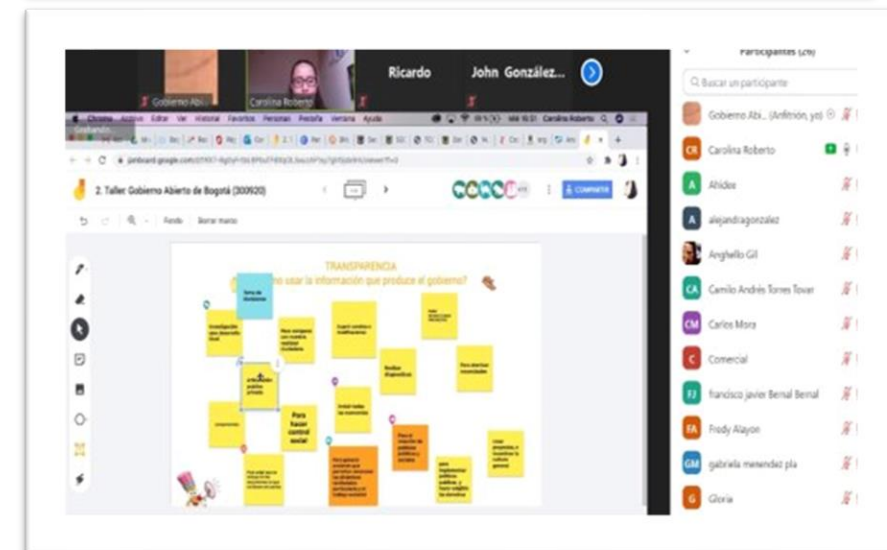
Gobierno Abi...

Carolina Roberto

Ricardo

John González...

Chrome Archivo Editar Ver Historial Favoritos Personas Pestaña Ventana Ayuda

jamboard.google.com

2. Taller: Gobierno Abierto de Bogotá (300920)

COMPARTIR

Fondo Borrar marco

TRANSPARENCIA

¿Cómo usar la información que produce el gobierno?

Toma de decisiones

Investigación para desarrollo local

Para comparar con modelos exitosos

Exigir cambios o modificaciones

Articulación pública privada

Para hacer control social

Realizar diagnósticos

Para alertar necesidades

Incidir en la toma de decisiones

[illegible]

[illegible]

Para la creación de políticas públicas y proyectos

para implementar políticas públicas y hacer exigible los derechos

crear proyectos e incentivar la cultura general

Participantes (29)

Buscar un participante

Gobierno Abi... (Anfitrión, yo)

Carolina Roberto

Ahidee

alejandragonzalez

Anghello Gil

Camilo Andrés Torres Tovar

Carlos Mora

Comercial

francisco javier Bernal Bernal

Fredy Alayon

gabriela menendez pla

Gloria